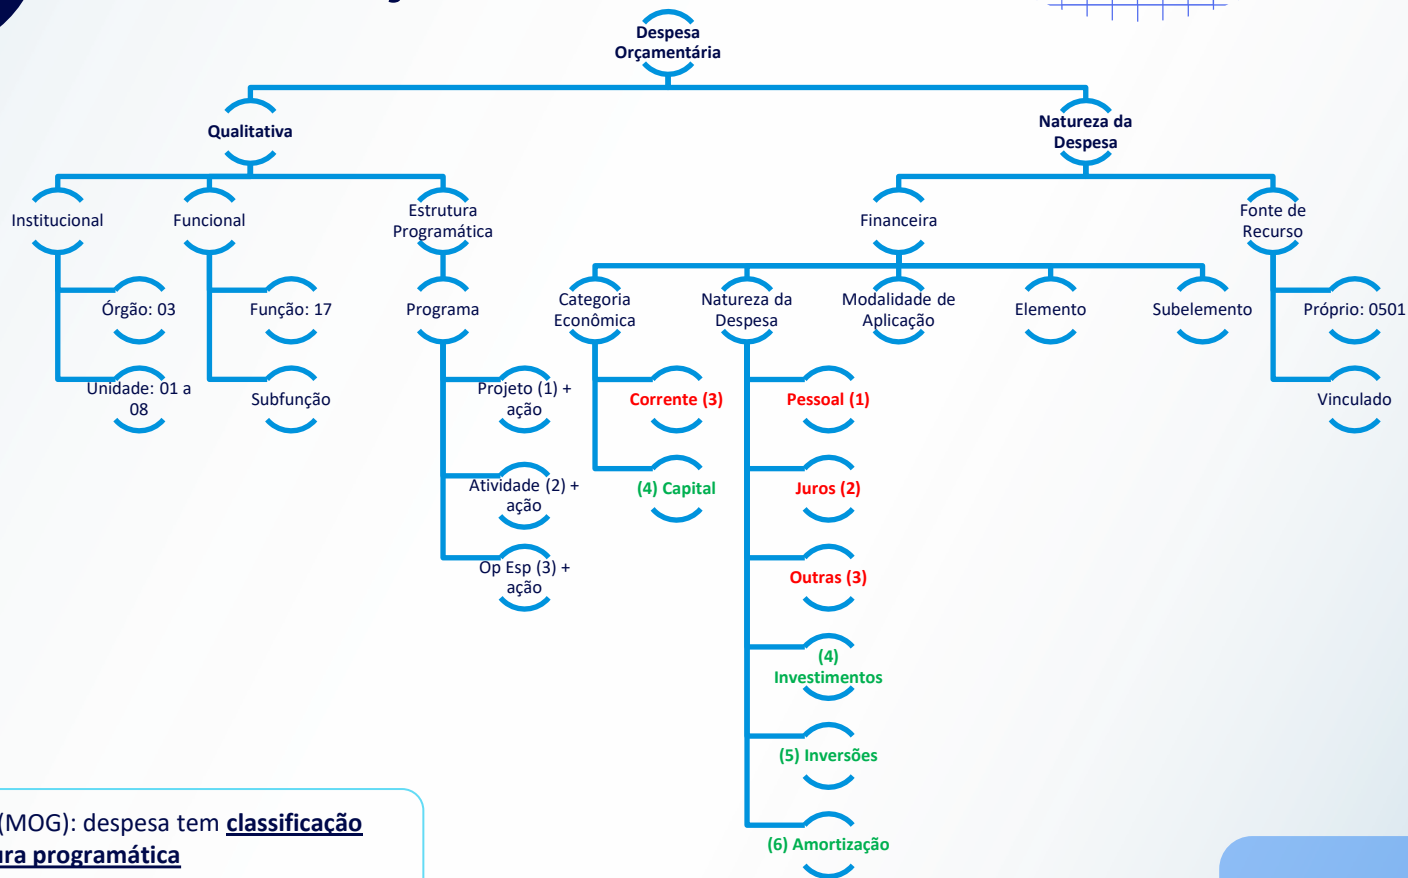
Despesa Orçamentária

Qualitativa

Natureza da Despesa

Institucional

Funcional

Estrutura Programática

Financeira

Fonte de Recurso

Órgão: 03

Unidade: 01 a 08

Função: 17

Subfunção

Programa

Projeto (1) + ação

Atividade (2) + ação

Op Esp (3) + ação

Categoria Econômica

Corrente (3)

(4) Capital

Natureza da Despesa

Pessoal (1)

Juros (2)

Outras (3)

(4) Investimentos

(5) Inversões

(6) Amortização

Modalidade de Aplicação

Elemento

Subelemento

Próprio: 0501

Vinculado

(MOG): despesa tem **classificação** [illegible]**ura programática**